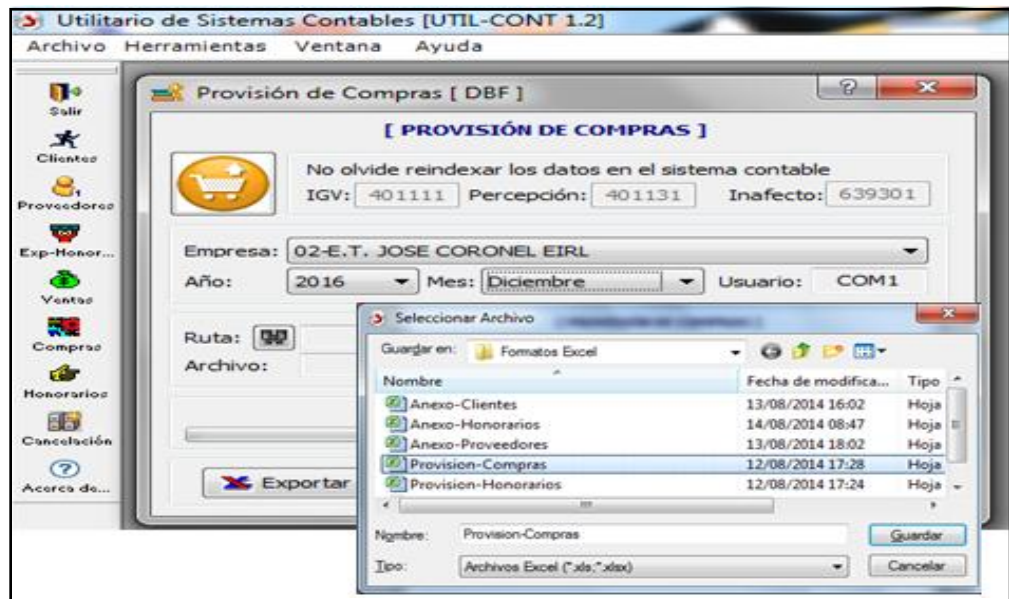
Utilitario de Sistemas Contables [UTIL-CONT 1.2]

Archivo Herramientas Ventana Ayuda

Salir
Clientes
Proveedores
Exp-Honor...
Ventas
Compras
Honorarios
Cancelación
Acerca de...

Provisión de Compras [ DBF ]

[ PROVISIÓN DE COMPRAS ]

No olvide reindexar los datos en el sistema contable

IGV: 401111 Percepción: 401131 Inafecto: 639301

Empresa: 02-E.T. JOSE CORONEL EIRL

Año: 2016 Mes: Diciembre Usuario: COM1

Ruta:

Archivo:

Exportar

Seleccionar Archivo

Guardar en: Formatos Excel

| Nombre | Fecha de modifica... | Tipo |
|---|---|---|
| Anexo-Clientes | 13/08/2014 16:02 | Hoja |
| Anexo-Honorarios | 14/08/2014 08:47 | Hoja |
| Anexo-Proveedores | 13/08/2014 18:02 | Hoja |
| Provision-Compras | 12/08/2014 17:28 | Hoja |
| Provision-Honorarios | 12/08/2014 17:24 | Hoja |

Nombre: Provision-Compras Guardar

Tipo: Archivos Excel (*.xls;*.xlsx) Cancelar